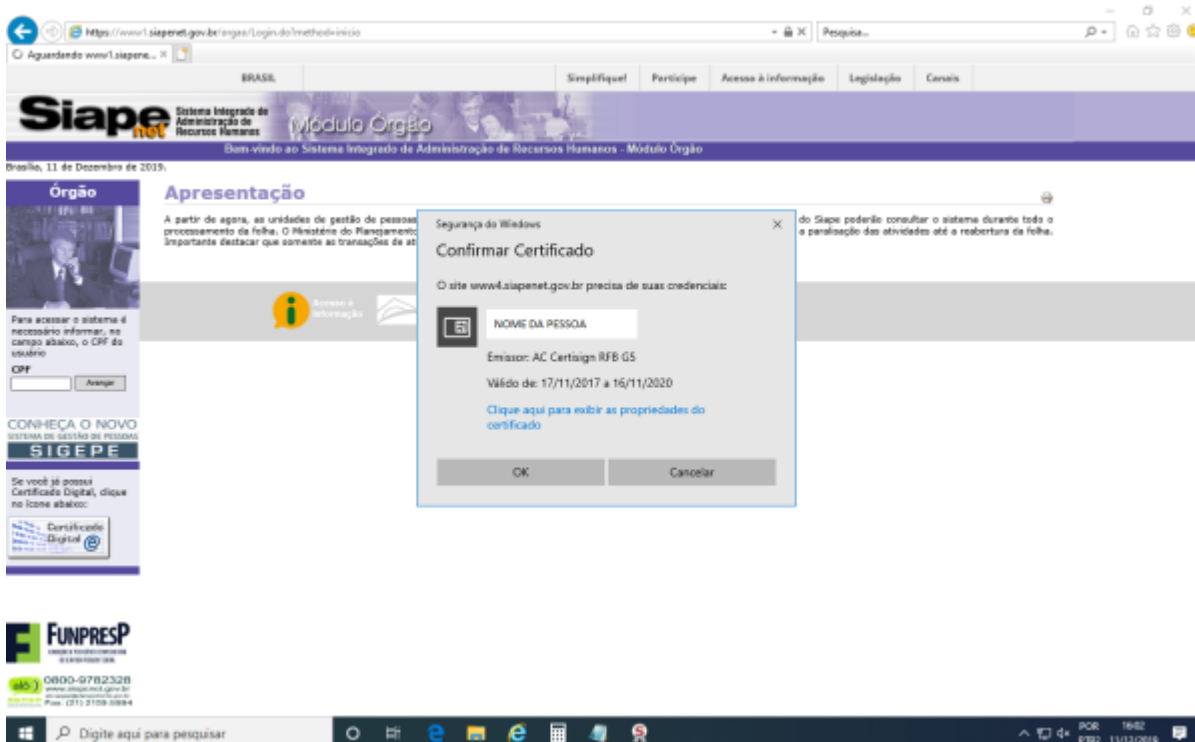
https://www1.siapenet.gov.br/orgao/Login.do?method=inicio

Pesquisa...

Aguardando www1.siapene... ×

BRASIL

Simplifique! Participe Acesso à informação Legislação Canais

Siape net

Sistema Integrado de Administração de Recursos Humanos

Módulo Órgão

Bem-vindo ao Sistema Integrado de Administração de Recursos Humanos - Módulo Órgão

Brasília, 11 de Dezembro de 2019.

Órgão

Apresentação

A partir de agora, as unidades de gestão de pessoas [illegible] do Siape poderão consultar o sistema durante todo o processamento da folha. O Ministério do Planejamento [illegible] a paralisação das atividades até a reabertura da folha. Importante destacar que somente as transações de at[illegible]

Acesso à Informação

Para acessar o sistema é necessário informar, no campo abaixo, o CPF do usuário

CPF

Avançar

CONHEÇA O NOVO
SISTEMA DE GESTÃO DE PESSOAS
SIGEPE

Se você já possui Certificado Digital, clique no ícone abaixo:

Certificado Digital

FUNPRESP

0800-9782328
www.siapenet.gov.br
Fax: (21) 2109-5984

Segurança do Windows ×

Confirmar Certificado

O site www4.siapenet.gov.br precisa de suas credenciais:

NOME DA PESSOA

Emissor: AC Certisign RFB G5

Válido de: 17/11/2017 a 16/11/2020

Clique aqui para exibir as propriedades do certificado

OK

Cancelar

Digite aqui para pesquisar

POR PTB2 16:02 11/12/2019